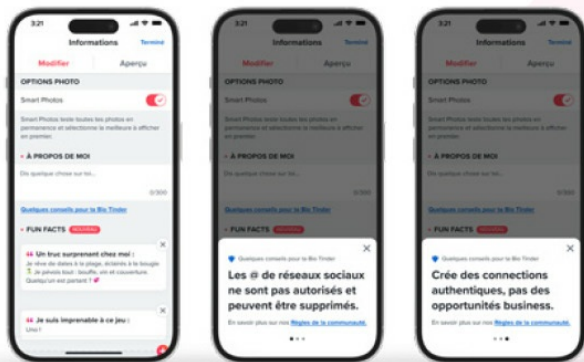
3:21

Informations

Terminé

Modifier

Aperçu

OPTIONS PHOTO

Smart Photos

Smart Photos teste toutes les photos en permanence et sélectionne la meilleure à afficher en premier.

À PROPOS DE MOI

Dis quelque chose sur toi...

0/500

Quelques conseils pour ta Bio Tinder

FUN FACTS NOUVEAU

Un truc surprenant chez moi :

Je rêve de dates à la plage, éclairés à la bougie. Je pévois tout : bouffe, vin et couverture. Quelqu'un est partant ?

Je suis imprenable à ce jeu :

Uno !

3:21

Informations

Terminé

Modifier

Aperçu

OPTIONS PHOTO

Smart Photos

Smart Photos teste toutes les photos en permanence et sélectionne la meilleure à afficher en premier.

À PROPOS DE MOI

Dis quelque chose sur toi...

0/500

Quelques conseils pour ta Bio Tinder

FUN FACTS

Quelques conseils pour ta Bio Tinder

Les @ de réseaux sociaux ne sont pas autorisés et peuvent être supprimés.

En savoir plus sur nos Règles de la communauté.

3:21

Informations

Terminé

Modifier

Aperçu

OPTIONS PHOTO

Smart Photos

Smart Photos teste toutes les photos en permanence et sélectionne la meilleure à afficher en premier.

À PROPOS DE MOI

Dis quelque chose sur toi...

0/500

Quelques conseils pour ta Bio Tinder

FUN FACTS

Quelques conseils pour ta Bio Tinder

Crée des connections authentiques, pas des opportunités business.

En savoir plus sur nos Règles de la communauté.